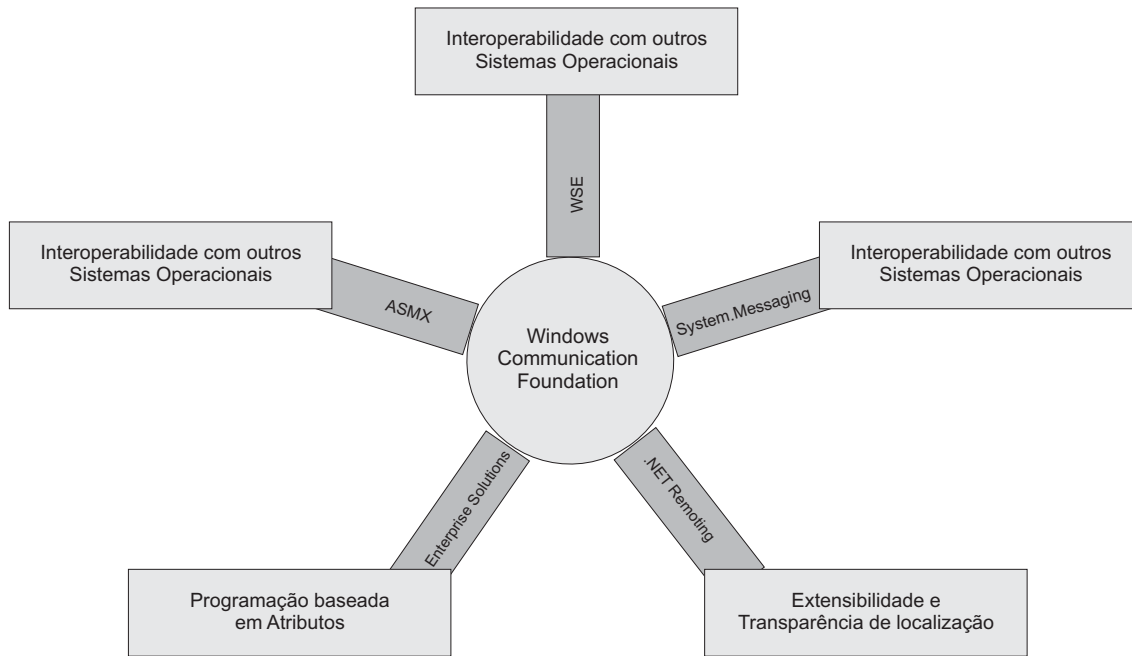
Interoperabilidade com outros Sistemas Operacionais

WSE

Interoperabilidade com outros Sistemas Operacionais

ASMX

Windows Communication Foundation

Interoperabilidade com outros Sistemas Operacionais

System.Messaging

Enterprise Solutions

.NET Remoting

Programação baseada em Atributos

Extensibilidade e Transparência de localização